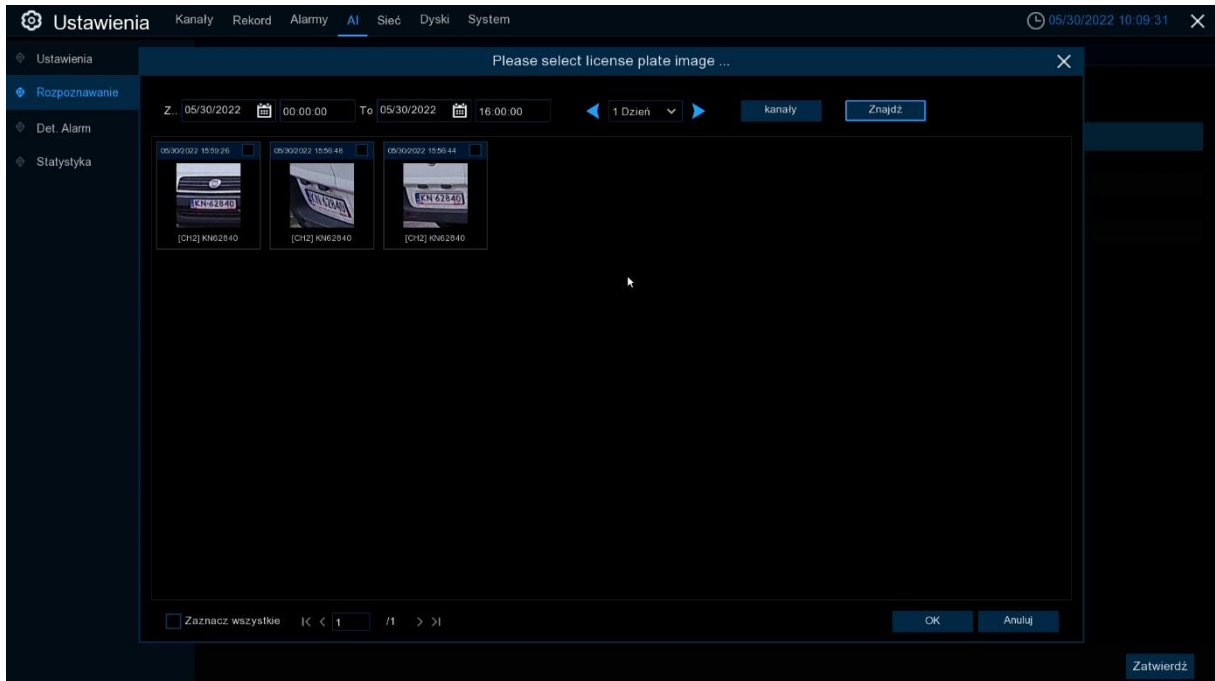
Ustawienia Kanały Rekord Alarmy AI Sieć Dyski System

05/30/2022 10:09:31

Ustawienia
Rozpoznawanie
Det. Alarm
Statystyka

Please select license plate image ...

Z.. 05/30/2022 00:00:00 To 05/30/2022 16:00:00 1 Dzień kanały Znajdź

05/30/2022 15:59:26
KN-62840
[CH2] KN62840

05/30/2022 15:56:48
KN 62840
[CH2] KN62840

05/30/2022 15:56:44
KN 62840
[CH2] KN62840

Zaznacz wszystkie 1 /1

OK Anuluj

Zatwierdź